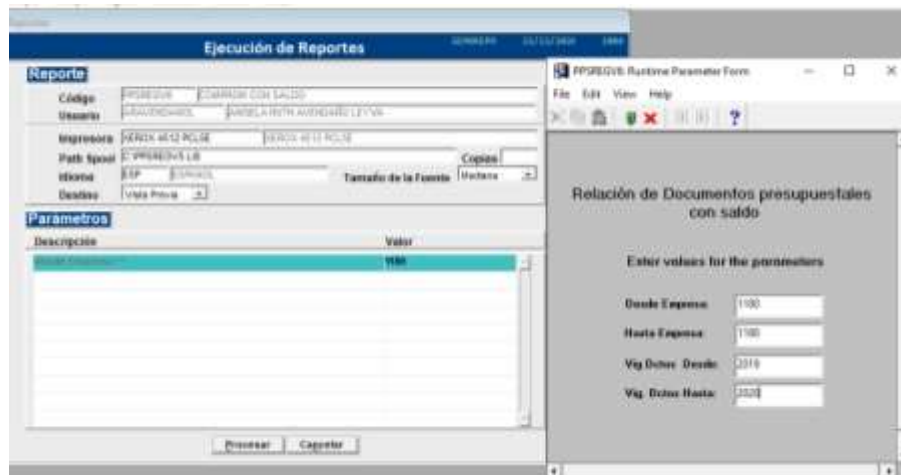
Ejecución de Reportes

Reporte
Código PPSREGVX COMPROM CON SALDO
Usuario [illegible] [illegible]
Impresora XEROX 4512 PCL5E XEROX 4512 PCL5E
Path Spool C:\PPSREGVX.LIS
Copias
Idioma ESP ESPAÑOL
Tamaño de la Fuente Mediana
Destino Vista Previa

Parametros
Descripción
Valor
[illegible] 1100

Procesar Cancelar

PPSREGVX: Runtime Parameter Form
File Edit View Help
?

Relación de Documentos presupuestales con saldo

Enter values for the parameters

Desde Empresa 1100
Hasta Empresa 1100
Vig Doctos Desde 2019
Vig Doctos Hasta 2020